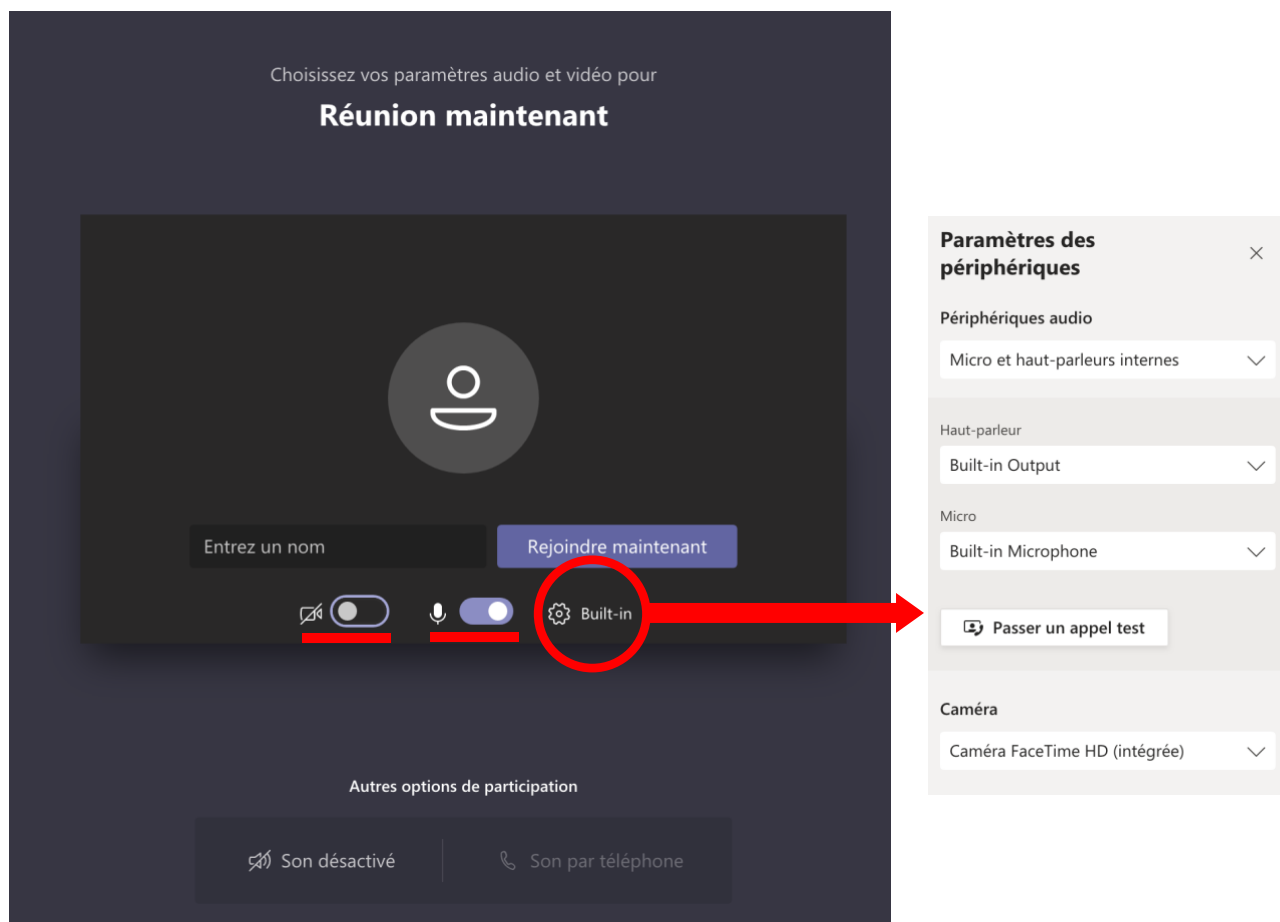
Choisissez vos paramètres audio et vidéo pour

Réunion maintenant

Entrez un nom

Rejoindre maintenant

Built-in

Autres options de participation

Son désactivé

Son par téléphone

Paramètres des périphériques

×

Périphériques audio

Micro et haut-parleurs internes

Haut-parleur

Built-in Output

Micro

Built-in Microphone

Passer un appel test

Caméra

Caméra FaceTime HD (intégrée)